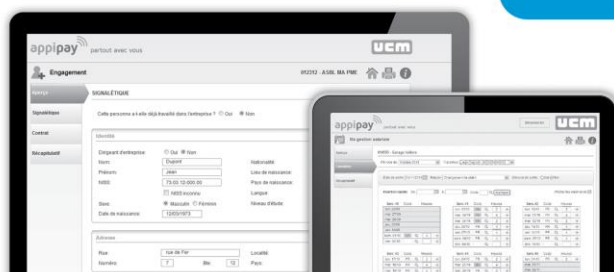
appipay partout avec vous

UCM

Engagement

9/2212 - ASBL MA PME

Aperçu

Signalétique

Contrat

Récapitulatif

SIGNALÉTIQUE

Cette personne a-t-elle déjà travaillé dans l'entreprise ? ○ Oui ● Non

Identité

Dirigeant d'entreprise: ○ Oui ● Non

Nom: Dupont

Prénom: Jean

NISS: 73.03.12-000.00

NISS inconnu

Sexe: ● Masculin ○ Féminin

Date de naissance: 12/03/1973

Nationalité

Lieu de naissance

Pays de naissance

Langue

Niveau d'étude

Adresse

Rue: rue de Fer

Numéro: 7 Bte 12

Localité

Pays

appipay partout avec vous

UCM

Ma gestion salariale

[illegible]

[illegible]